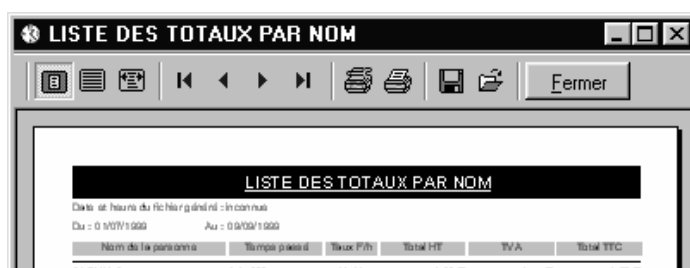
LISTE DES TOTAUX PAR NOM

Fermer

LISTE DES TOTAUX PAR NOM

Date et heure du fichier généré : inconnue

Du : 01/07/1999 Au : 09/09/1999

| Nom de la personne | Temps passé | Taux F/h | Total HT | TVA | Total TTC |
|---|---|---|---|---|---|